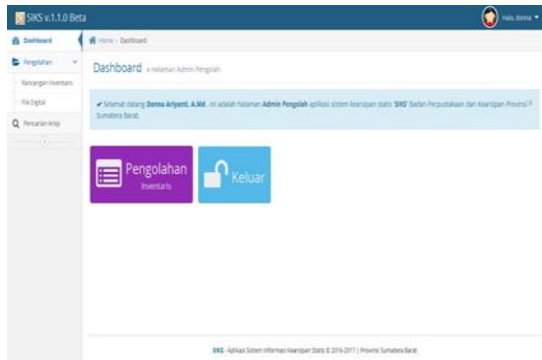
SIKS v.1.1.0 Beta

Halo, donna

Dashboard

Pengolahan

Rancangan Inventaris

File Digital

Pencarian Arsip

Home › Dashboard

Dashboard › Halaman Admin Pengolah

✔ Selamat datang Donna Ariyanti, A.Md . Ini adalah halaman Admin Pengolah aplikasi sistem kearsipan statis 'SIKS' Badan Perpustakaan dan Kearsipan Provinsi Sumatera Barat.

Pengolahan
Inventaris

Keluar

SIKS - Aplikasi Sistem Informasi Kearsipan Statis © 2016-2017 | Provinsi Sumatera Barat